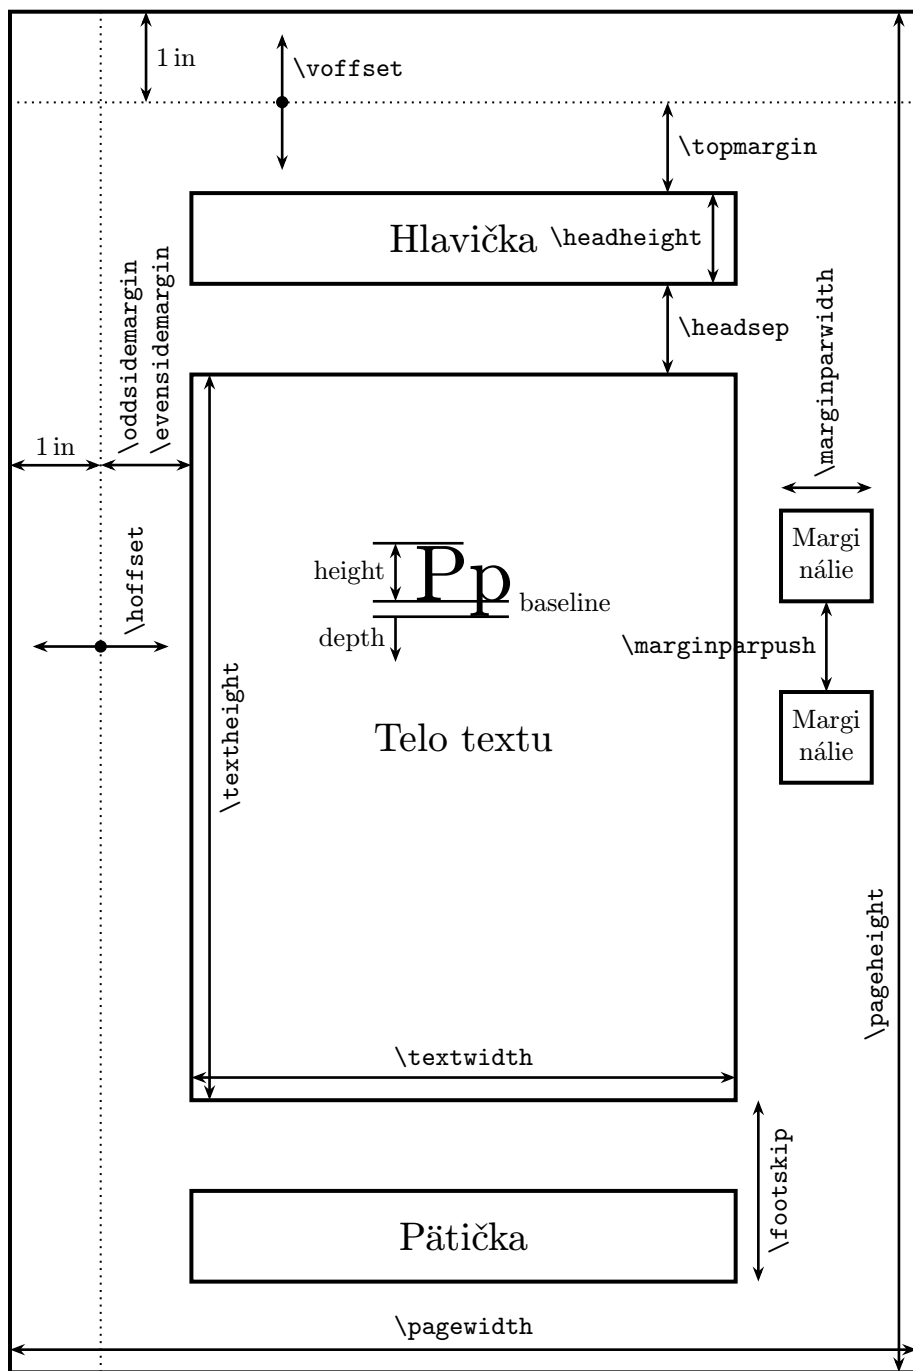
1 in

\voffset

\topmargin

Hlavička \headheight

\oddsidemargin
\evensidemargin

\headsep

\marginparwidth

1 in

Margi nálie

height Pp baseline

depth

\hoffset

\marginparpush

Margi nálie

\textheight

Telo textu

\pageheight

\textwidth

\footskip

Pätička

\pagewidth